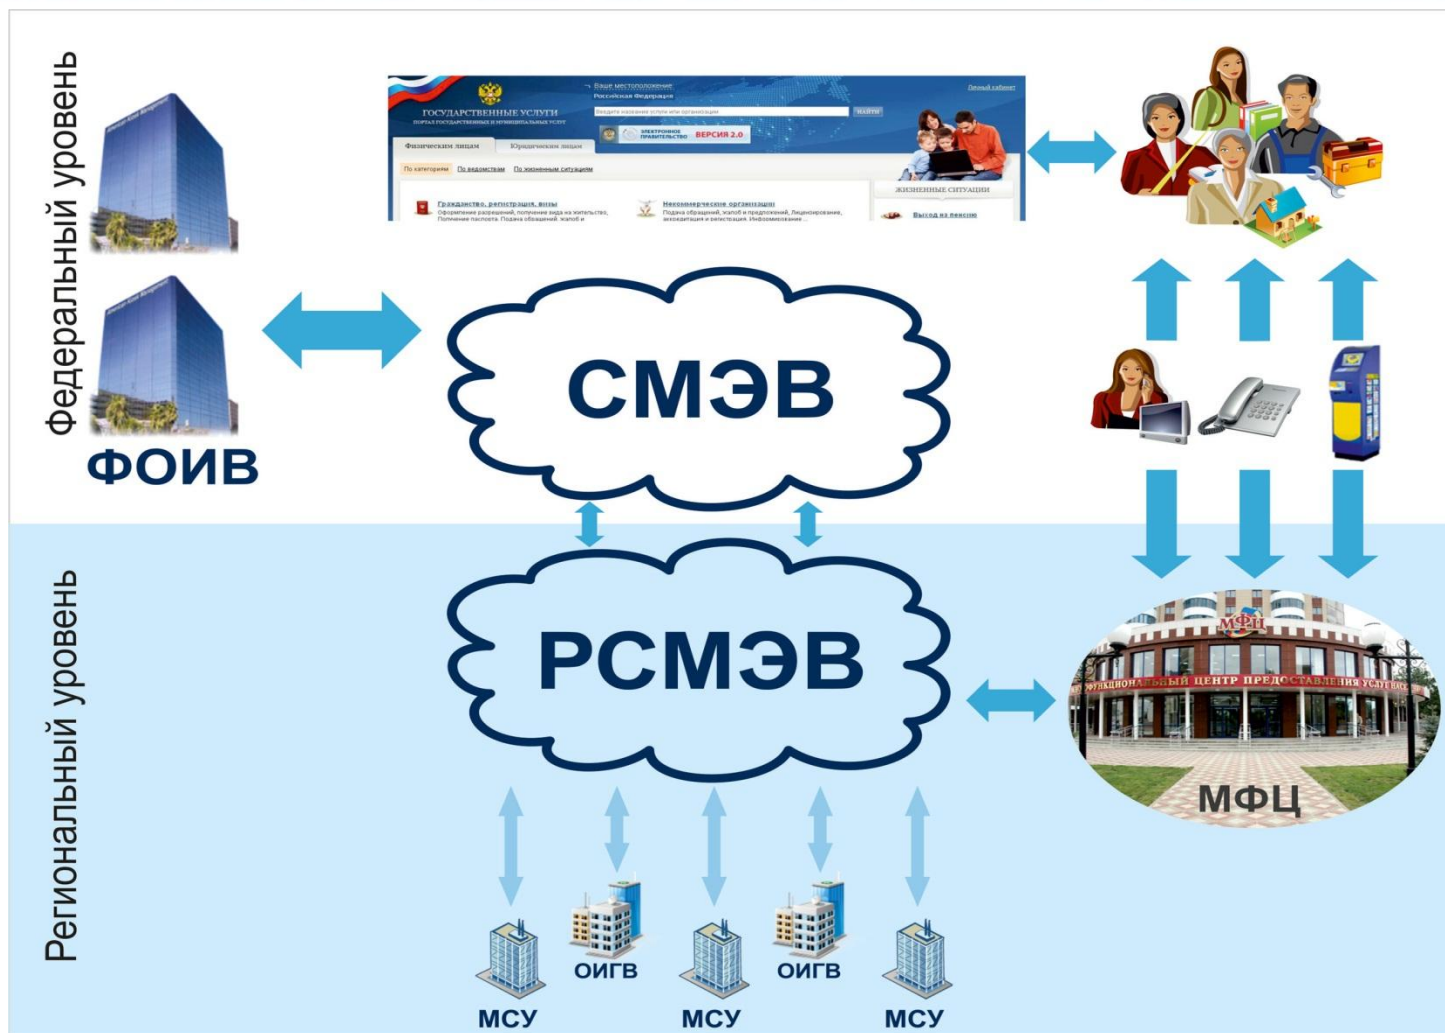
Федеральный уровень

ФОИВ

Ваше местоположение
Российская Федерация
Личный кабинет
ГОСУДАРСТВЕННЫЕ УСЛУГИ
ПОРТАЛ ГОСУДАРСТВЕННЫХ И МУНИЦИПАЛЬНЫХ УСЛУГ
Введите название услуги или организации
НАЙТИ
ЭЛЕКТРОННОЕ ПРАВИТЕЛЬСТВО ВЕРСИЯ 2.0
Физическим лицам
Юридическим лицам
По категориям
По ведомствам
По жизненным ситуациям
ЖИЗНЕННЫЕ СИТУАЦИИ
Гражданство, регистрация, визы
Оформление разрешений, получение вида на жительство, Получение паспорта. Подача обращений, жалоб и
Некоммерческие организации
Подача обращений, жалоб и предложений, Лицензирование, аккредитация и регистрация. Информирование
Выход на пенсию

СМЭВ

Региональный уровень

РСМЭВ

МФЦ
МФЦ
ФУНКЦИОНАЛЬНЫЙ ЦЕНТР ПРЕДОСТАВЛЕНИЯ УСЛУГ

МСУ
ОИГВ
МСУ
ОИГВ
МСУ